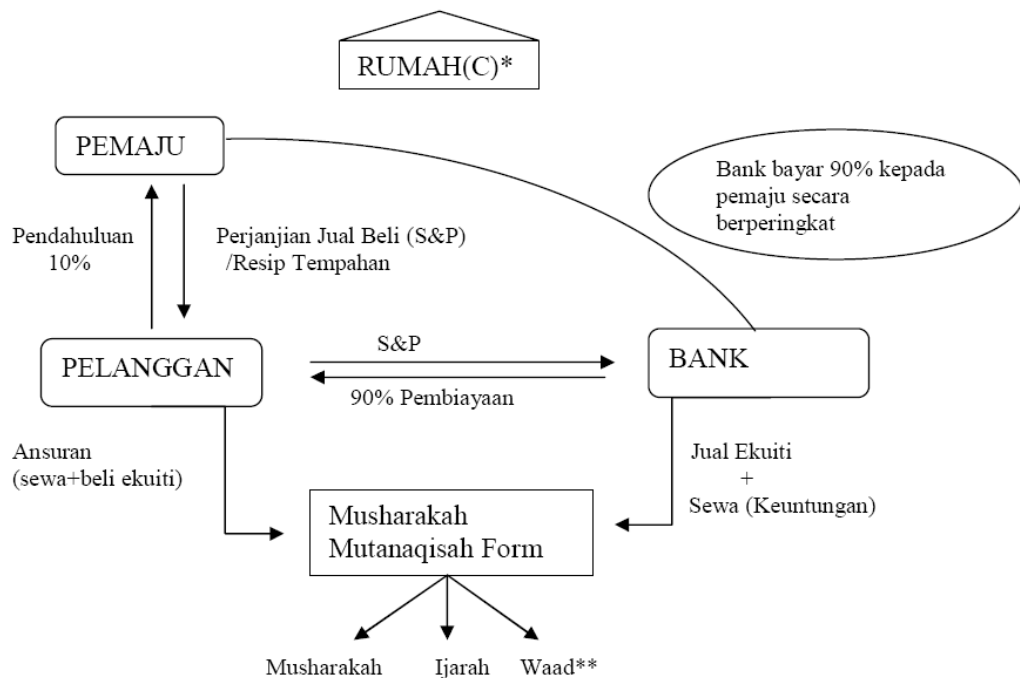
RUMAH(C)*

PEMAJU

Bank bayar 90% kepada pemaju secara berperingkat

Pendahuluan 10%

Perjanjian Jual Beli (S&P) /Resip Tempahan

PELANGGAN

S&P

90% Pembiayaan

BANK

Ansuran (sewa+beli ekuiti)

Jual Ekuiti + Sewa (Keuntungan)

Musharakah Mutanaqisah Form

Musharakah

Ijarah

Waad**